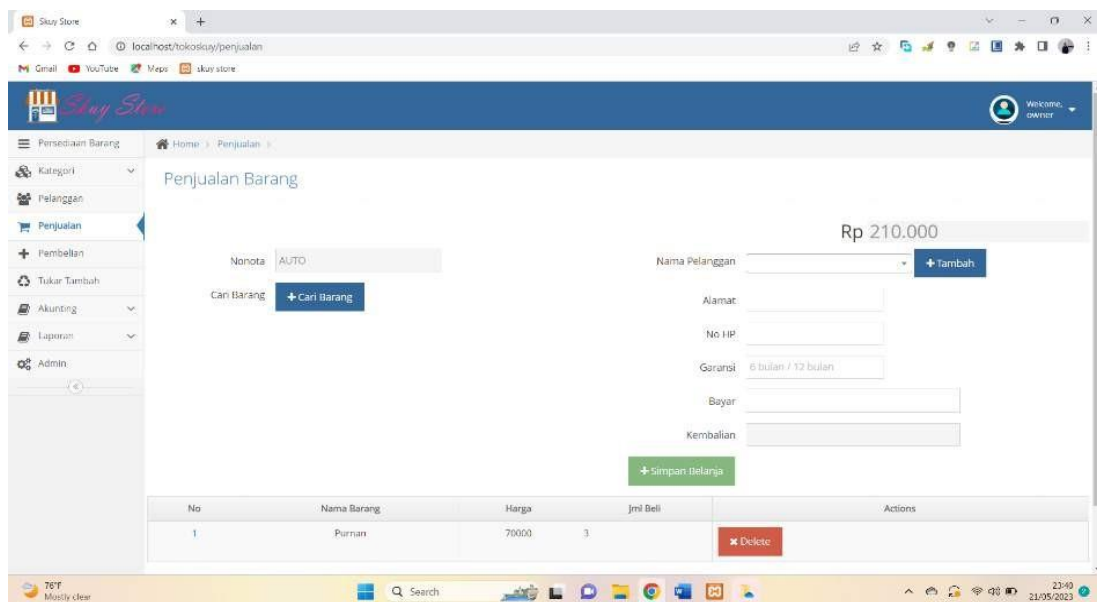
Skuy Store × +

localhost/tokoskuy/penjualan

Gmail YouTube Maps skuy store

Skuy Store

Welcome, owner

Persediaan Barang
Kategori
Pelanggan
Penjualan
Pembelian
Tukar Tambah
Akunting
Laporan
Admin

Home › Penjualan ›

Penjualan Barang

Rp 210.000

Nonota AUTO

Cari Barang + Cari Barang

Nama Pelanggan + Tambah

Alamat

No HP

Garansi 6 bulan / 12 bulan

Bayar

Kembalian

+ Simpan Belanja

| No | Nama Barang | Harga | Jml Beli | Actions |
|---|---|---|---|---|
| 1 | Purnan | 70000 | 3 | ✖ Delete |

76°F
Mostly clear

Search

23:40
21/05/2023